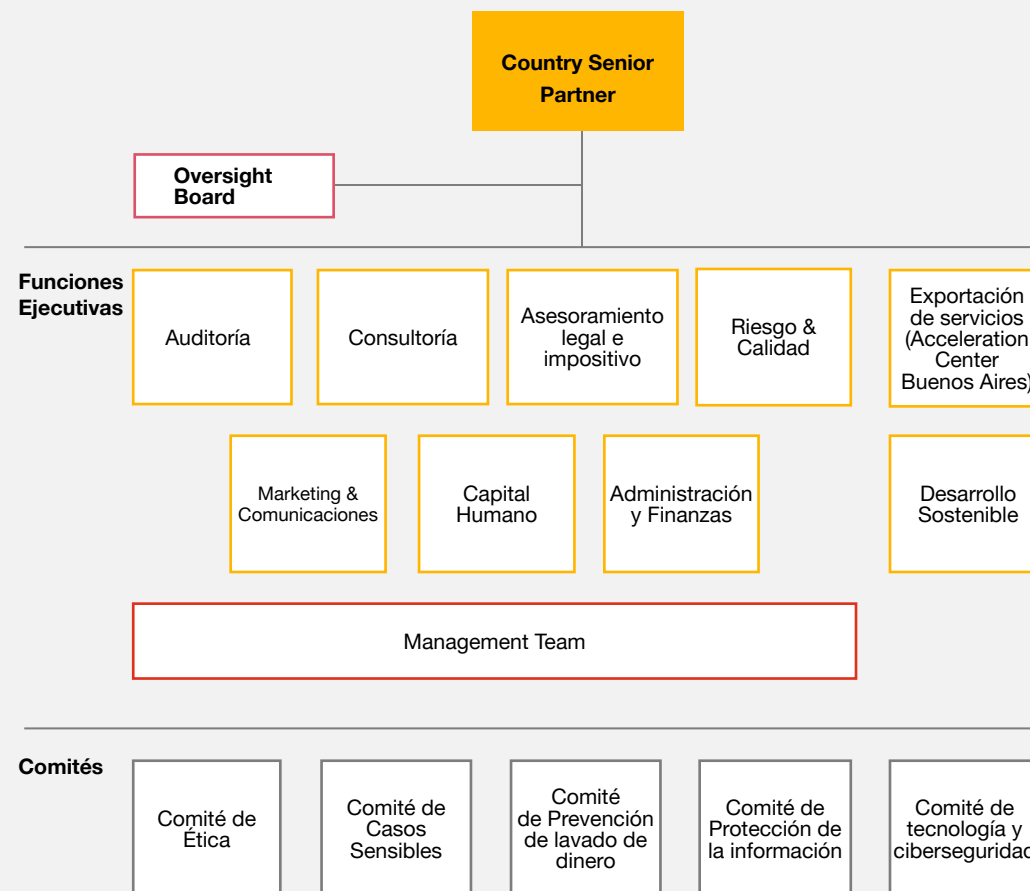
Country Senior Partner

Oversight Board

Funciones Ejecutivas

Auditoría

Consultoría

Asesoramiento legal e impositivo

Riesgo & Calidad

Exportación de servicios (Acceleration Center Buenos Aires)

Marketing & Comunicaciones

Capital Humano

Administración y Finanzas

Desarrollo Sostenible

Management Team

Comités

Comité de Ética

Comité de Casos Sensibles

Comité de Prevención de lavado de dinero

Comité de Protección de la información

Comité de tecnología y ciberseguridad